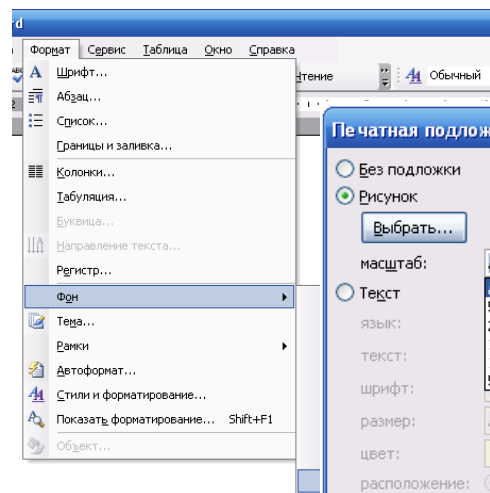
rd

Формат Сервис Таблица Окно Справка

Чтение

Обычный

Шрифт...

Абзац...

Список...

Границы и заливка...

Колонки...

Табуляция...

Буквица...

Направление текста...

Регистр...

Фон

Тема...

Рамки

Автоформат...

Стили и форматирование...

Показать форматирование... Shift+F1

Объект...

Печатная подло

Без подложки

Рисунок

Выбрать...

масштаб:

Текст

язык:

текст:

шрифт:

размер:

цвет:

расположение: